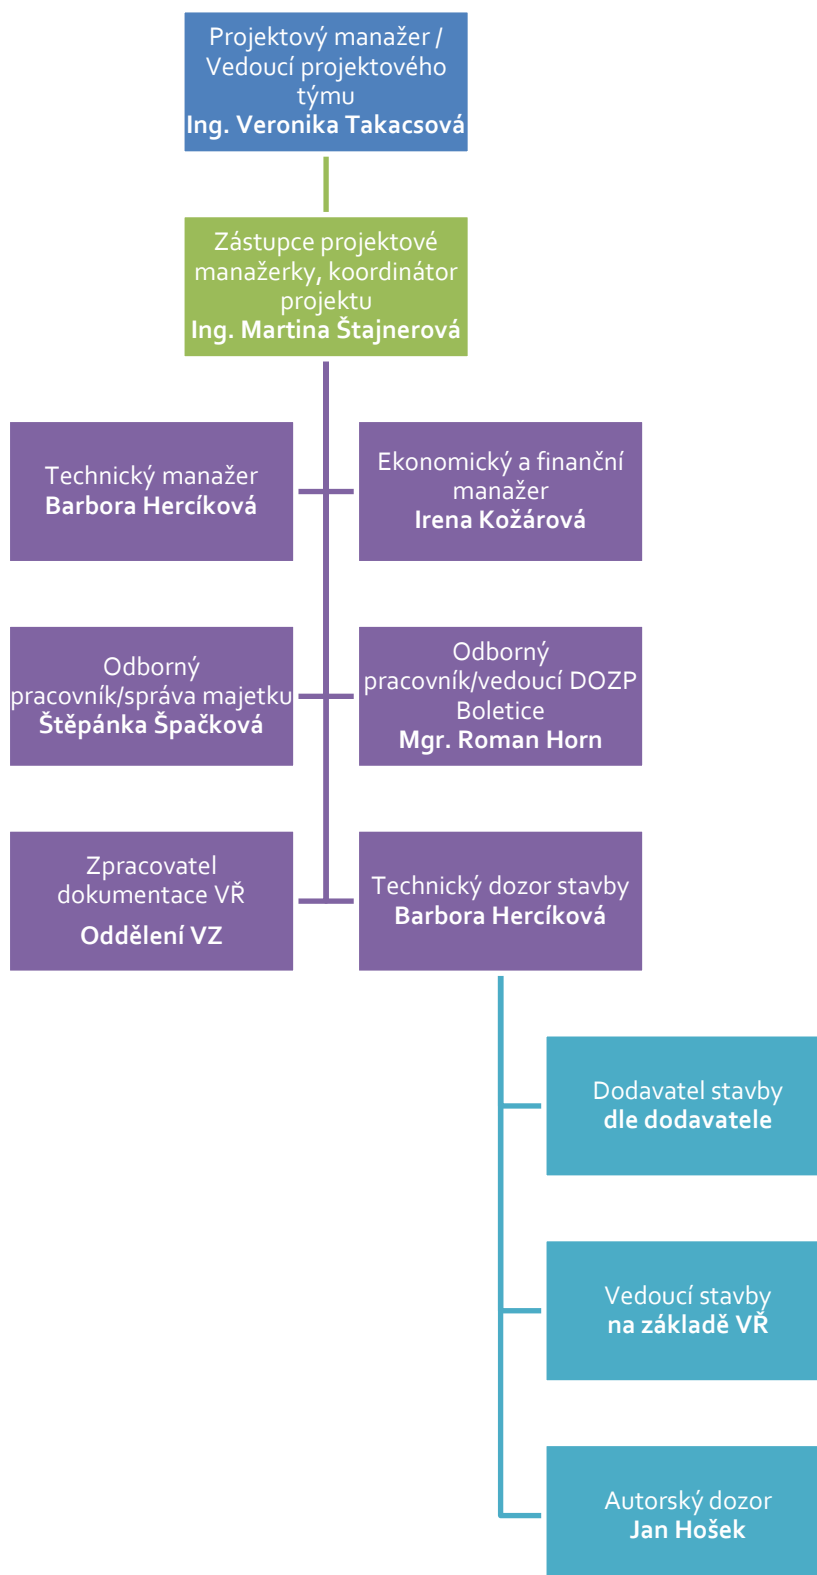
Projektový manažer / Vedoucí projektového týmu
**Ing. Veronika Takacsová**

Zástupce projektové manažerky, koordinátor projektu
**Ing. Martina Štajnerová**

Technický manažer
**Barbora Hercíková**

Ekonomický a finanční manažer
**Irena Kožárová**

Odborný pracovník/správa majetku
**Štěpánka Špačková**

Odborný pracovník/vedoucí DOZP Boletice
**Mgr. Roman Horn**

Zpracovatel dokumentace VŘ
**Oddělení VZ**

Technický dozor stavby
**Barbora Hercíková**

Dodavatel stavby
**dle dodavatele**

Vedoucí stavby
**na základě VŘ**

Autorský dozor
**Jan Hošek**